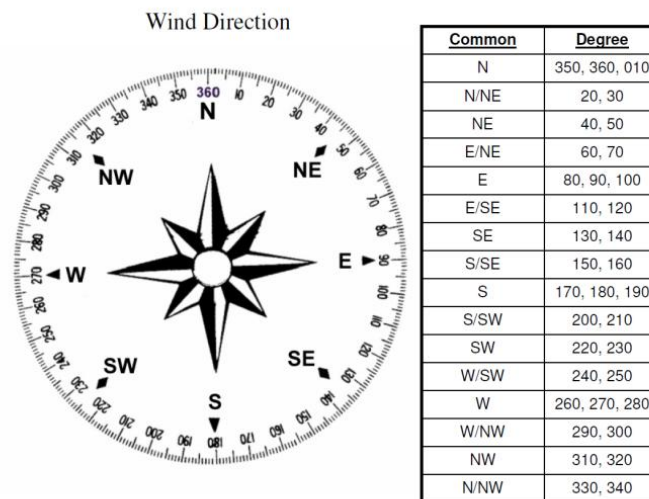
Wind Direction

360
N
350 340 330 320 310 300 290 280 270 260 250 240 230 220 210 200 190 180 170 160 150 140 130 120 110 100 90 80 70 60 50 40 30 20 10

NW
NE
W
E
SW
SE
S

| Common | Degree |
|---|---|
| N | 350, 360, 010 |
| N/NE | 20, 30 |
| NE | 40, 50 |
| E/NE | 60, 70 |
| E | 80, 90, 100 |
| E/SE | 110, 120 |
| SE | 130, 140 |
| S/SE | 150, 160 |
| S | 170, 180, 190 |
| S/SW | 200, 210 |
| SW | 220, 230 |
| W/SW | 240, 250 |
| W | 260, 270, 280 |
| W/NW | 290, 300 |
| NW | 310, 320 |
| N/NW | 330, 340 |